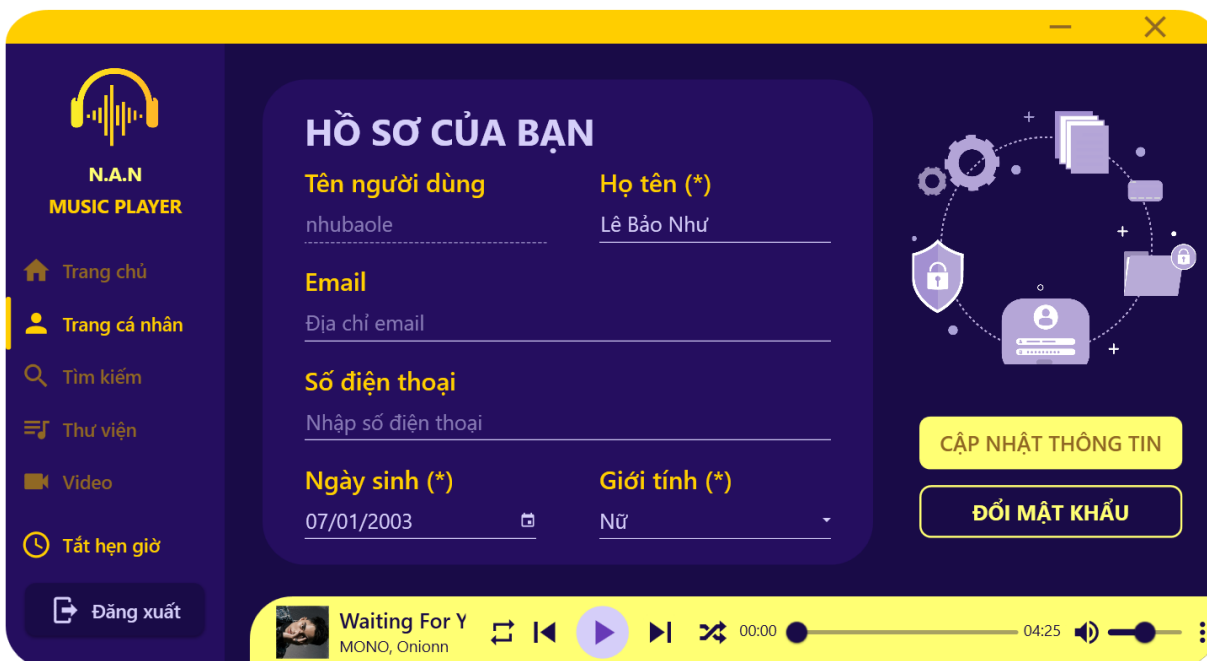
N.A.N
MUSIC PLAYER

Trang chủ
Trang cá nhân
Tìm kiếm
Thư viện
Video
Tắt hẹn giờ
Đăng xuất

HỒ SƠ CỦA BẠN

Tên người dùng
nhubaole

Họ tên (*)
Lê Bảo Như

Email
Địa chỉ email

Số điện thoại
Nhập số điện thoại

Ngày sinh (*)
07/01/2003

Giới tính (*)
Nữ

CẬP NHẬT THÔNG TIN
ĐỔI MẬT KHẨU

Waiting For Y
MONO, Onionn
00:00
04:25